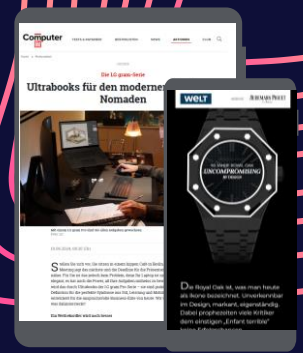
Computer BILD

TESTS & RATGEBER

BESTENLISTEN

NEWS

AKTIONEN

CLUB

Die LG gram-Serie

Ultrabooks für den modernen Nomaden

WELT

AUDEMARS PIGUET

UNCOMPROMISING

Die Royal Oak ist, was man heute als Ikone bezeichnet. Unverkennbar im Design, markant, eigenständig. Dabei prophezeiten viele Kritiker dem einstigen „Enfant terrible"